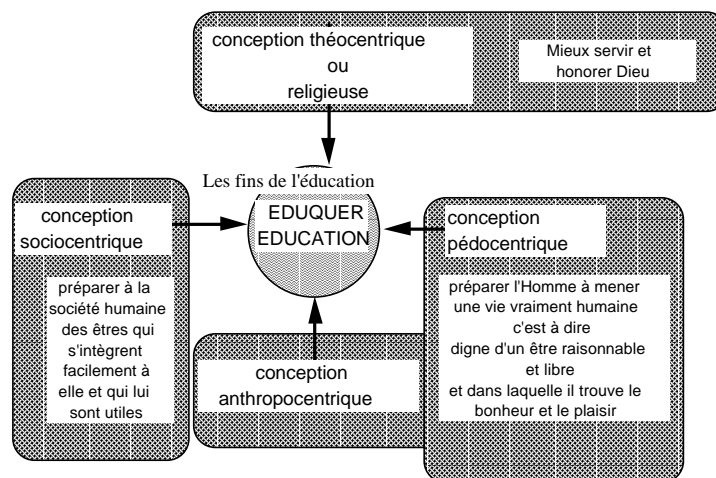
conception théocentrique
ou
religieuse

Mieux servir et honorer Dieu

Les fins de l'éducation

EDUQUER
EDUCATION

conception sociocentrique

préparer à la société humaine des êtres qui s'intègrent facilement à elle et qui lui sont utiles

conception pédocentrique

préparer l'Homme à mener une vie vraiment humaine c'est à dire digne d'un être raisonnable et libre et dans laquelle il trouve le bonheur et le plaisir

conception anthropocentrique